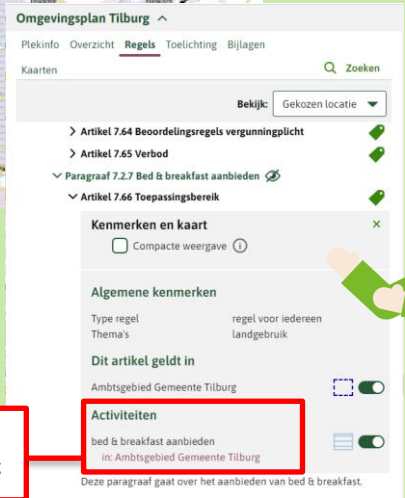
Omgevingsplan Tilburg

Plekinfo Overzicht Regels Toelichting Bijlagen

Kaarten

Zoeken

Bekijk: Gekozen locatie

Artikel 7.64 Beoordelingsregels vergunningplicht

Artikel 7.65 Verbod

Paragraaf 7.2.7 Bed & breakfast aanbieden

Artikel 7.66 Toepassingsbereik

Kenmerken en kaart

Compacte weergave

Algemene kenmerken

| Type regel | regel voor iedereen |
|---|---|
| Thema's | landgebruik |

Dit artikel geldt in

Ambtsgebied Gemeente Tilburg

Activiteiten

bed & breakfast aanbieden

in: Ambtsgebied Gemeente Tilburg

Deze paragraaf gaat over het aanbieden van bed & breakfast.